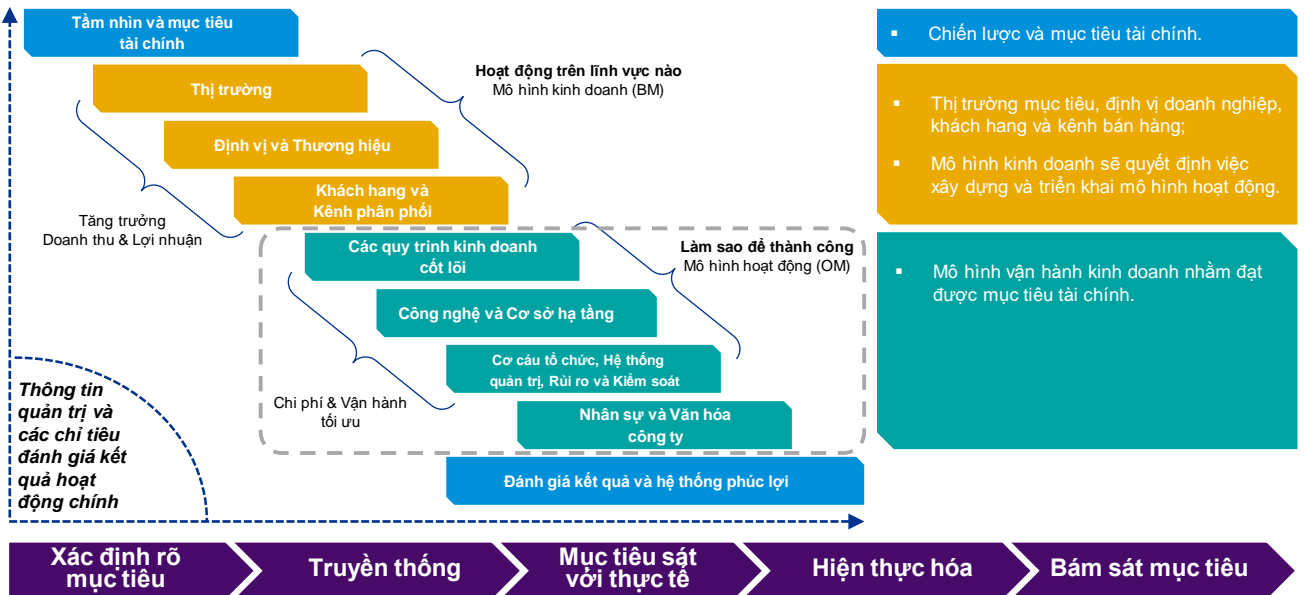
Tầm nhìn và mục tiêu tài chính

Thị trường

Định vị và Thương hiệu

Khách hang và Kênh phân phối

Hoạt động trên lĩnh vực nào
Mô hình kinh doanh (BM)

Tăng trưởng Doanh thu & Lợi nhuận

Các quy trình kinh doanh cốt lõi

Công nghệ và Cơ sở hạ tầng

Cơ cấu tổ chức, Hệ thống quản trị, Rủi ro và Kiểm soát

Nhân sự và Văn hóa công ty

Làm sao để thành công
Mô hình hoạt động (OM)

Chi phí & Vận hành tối ưu

Thông tin quản trị và các chỉ tiêu đánh giá kết quả hoạt động chính

Đánh giá kết quả và hệ thống phúc lợi

▪ Chiến lược và mục tiêu tài chính.

▪ Thị trường mục tiêu, định vị doanh nghiệp, khách hang và kênh bán hàng;

▪ Mô hình kinh doanh sẽ quyết định việc xây dựng và triển khai mô hình hoạt động.

▪ Mô hình vận hành kinh doanh nhằm đạt được mục tiêu tài chính.

Xác định rõ mục tiêu

Truyền thống

Mục tiêu sát với thực tế

Hiện thực hóa

Bám sát mục tiêu